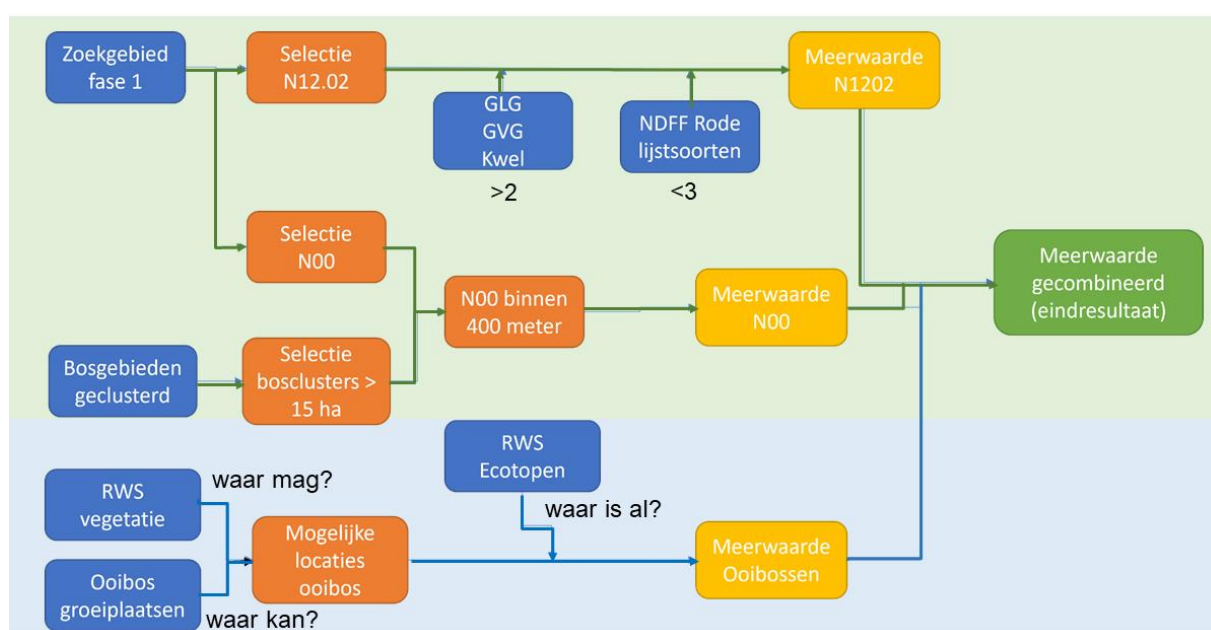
Zoekgebied fase 1

Selectie N12.02

GLG GVG Kwel

>2

NDFF Rode lijstsoorten

<3

Meerwaarde N1202

Selectie N00

Bosgebieden geclusterd

Selectie bosclusters > 15 ha

N00 binnen 400 meter

Meerwaarde N00

Meerwaarde gecombineerd (eindresultaat)

RWS Ecotopen

waar is al?

RWS vegetatie

waar mag?

Mogelijke locaties ooibos

Ooibos groeiplaatsen

waar kan?

Meerwaarde Ooibossen